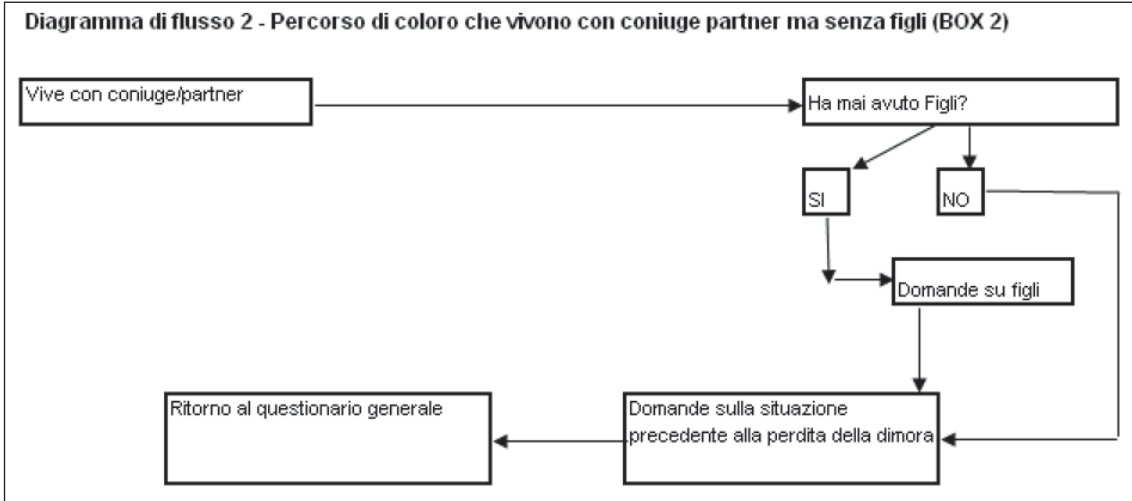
Diagramma di flusso 2 - Percorso di coloro che vivono con coniuge partner ma senza figli (BOX 2)

Vive con coniuge/partner

Ha mai avuto Figli?

SI

NO

Domande su figli

Domande sulla situazione precedente alla perdita della dimora

Ritorno al questionario generale